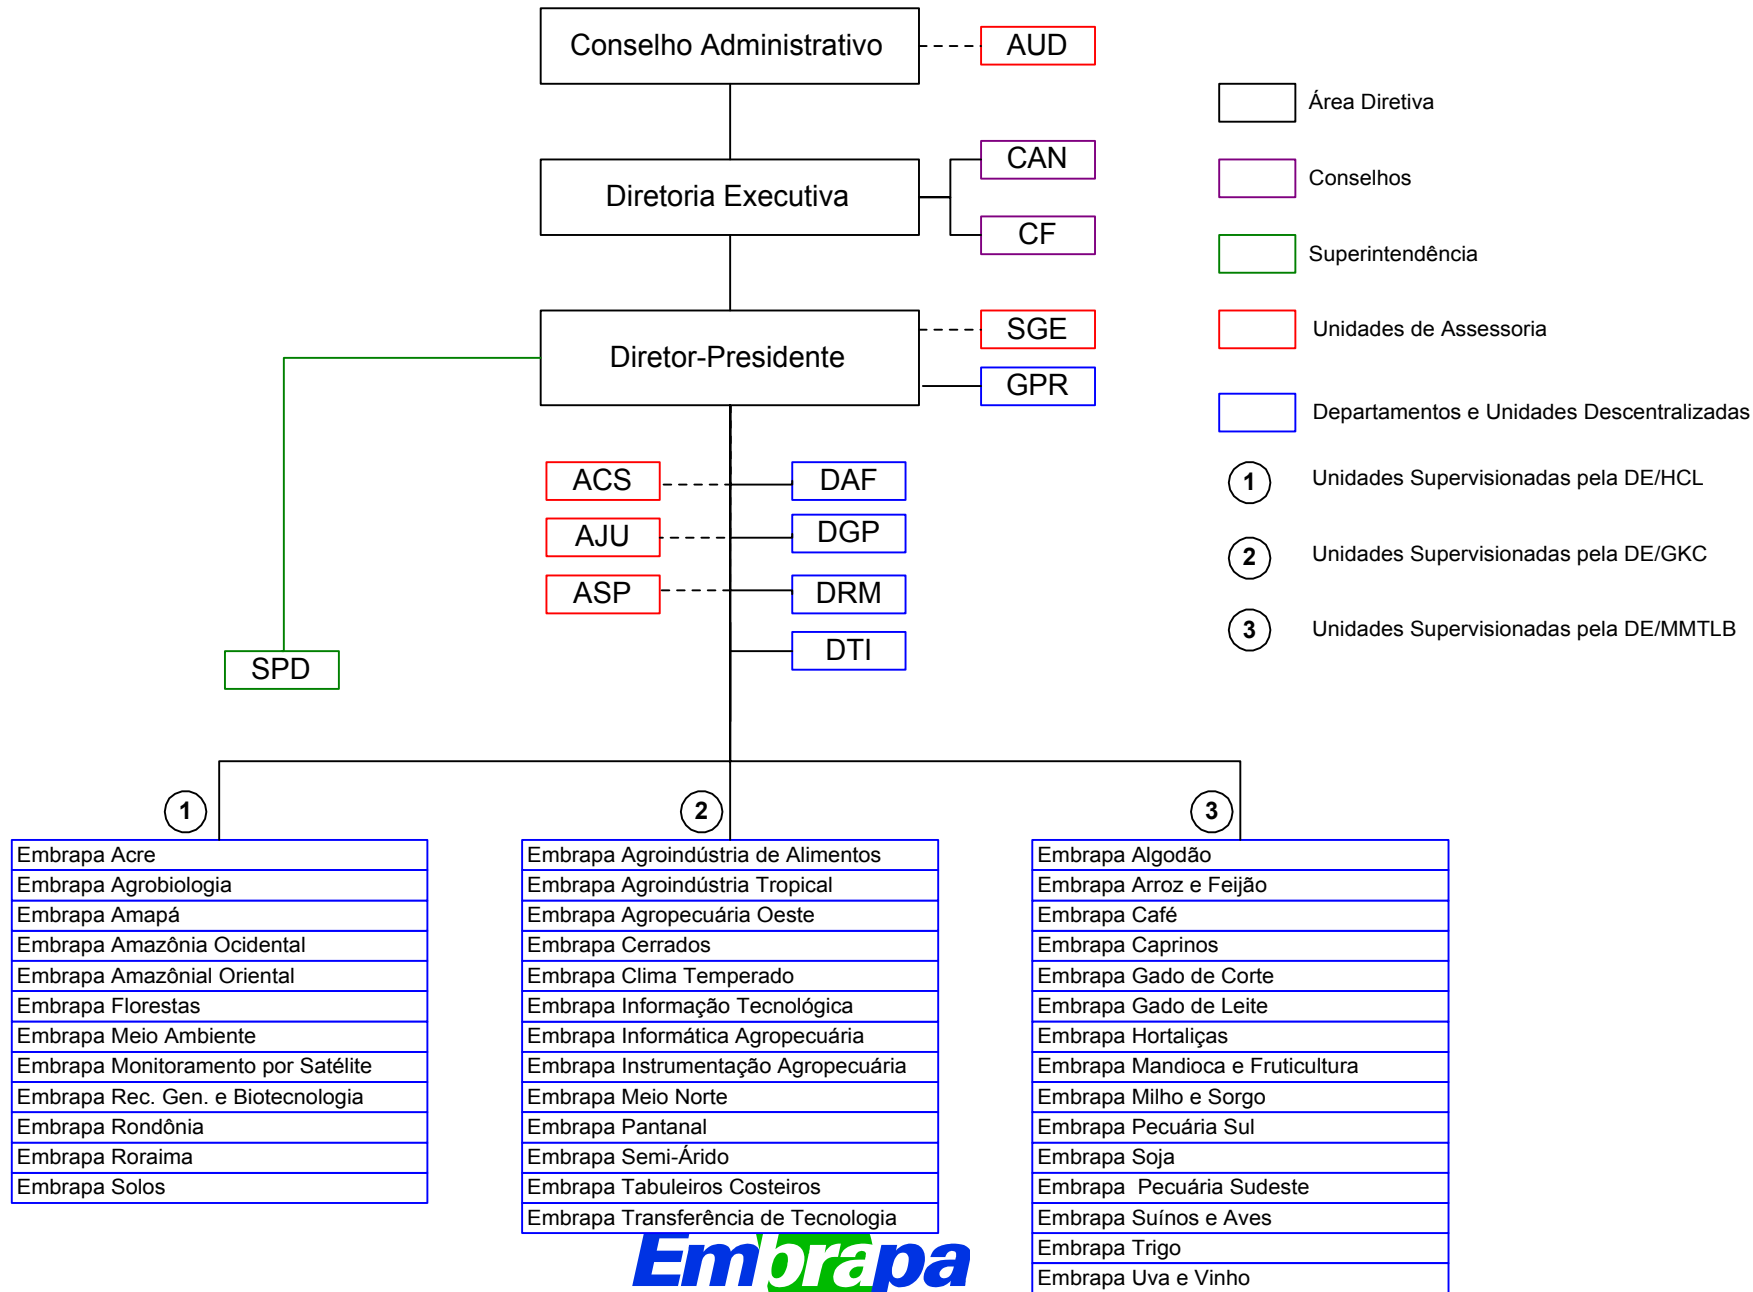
Conselho Administrativo

AUD

Diretoria Executiva

CAN

CF

Diretor-Presidente

SGE

GPR

SPD

ACS

AJU

ASP

DAF

DGP

DRM

DTI

Área Diretiva

Conselhos

Superintendência

Unidades de Assessoria

Departamentos e Unidades Descentralizadas

1 Unidades Supervisionadas pela DE/HCL

2 Unidades Supervisionadas pela DE/GKC

3 Unidades Supervisionadas pela DE/MMTLB

1

Embrapa Acre
Embrapa Agrobiologia
Embrapa Amapá
Embrapa Amazônia Ocidental
Embrapa Amazônial Oriental
Embrapa Florestas
Embrapa Meio Ambiente
Embrapa Monitoramento por Satélite
Embrapa Rec. Gen. e Biotecnologia
Embrapa Rondônia
Embrapa Roraima
Embrapa Solos

2

Embrapa Agroindústria de Alimentos
Embrapa Agroindústria Tropical
Embrapa Agropecuária Oeste
Embrapa Cerrados
Embrapa Clima Temperado
Embrapa Informação Tecnológica
Embrapa Informática Agropecuária
Embrapa Instrumentação Agropecuária
Embrapa Meio Norte
Embrapa Pantanal
Embrapa Semi-Árido
Embrapa Tabuleiros Costeiros
Embrapa Transferência de Tecnologia

3

Embrapa Algodão
Embrapa Arroz e Feijão
Embrapa Café
Embrapa Caprinos
Embrapa Gado de Corte
Embrapa Gado de Leite
Embrapa Hortaliças
Embrapa Mandioca e Fruticultura
Embrapa Milho e Sorgo
Embrapa Pecuária Sul
Embrapa Soja
Embrapa Pecuária Sudeste
Embrapa Suínos e Aves
Embrapa Trigo
Embrapa Uva e Vinho

Embrapa